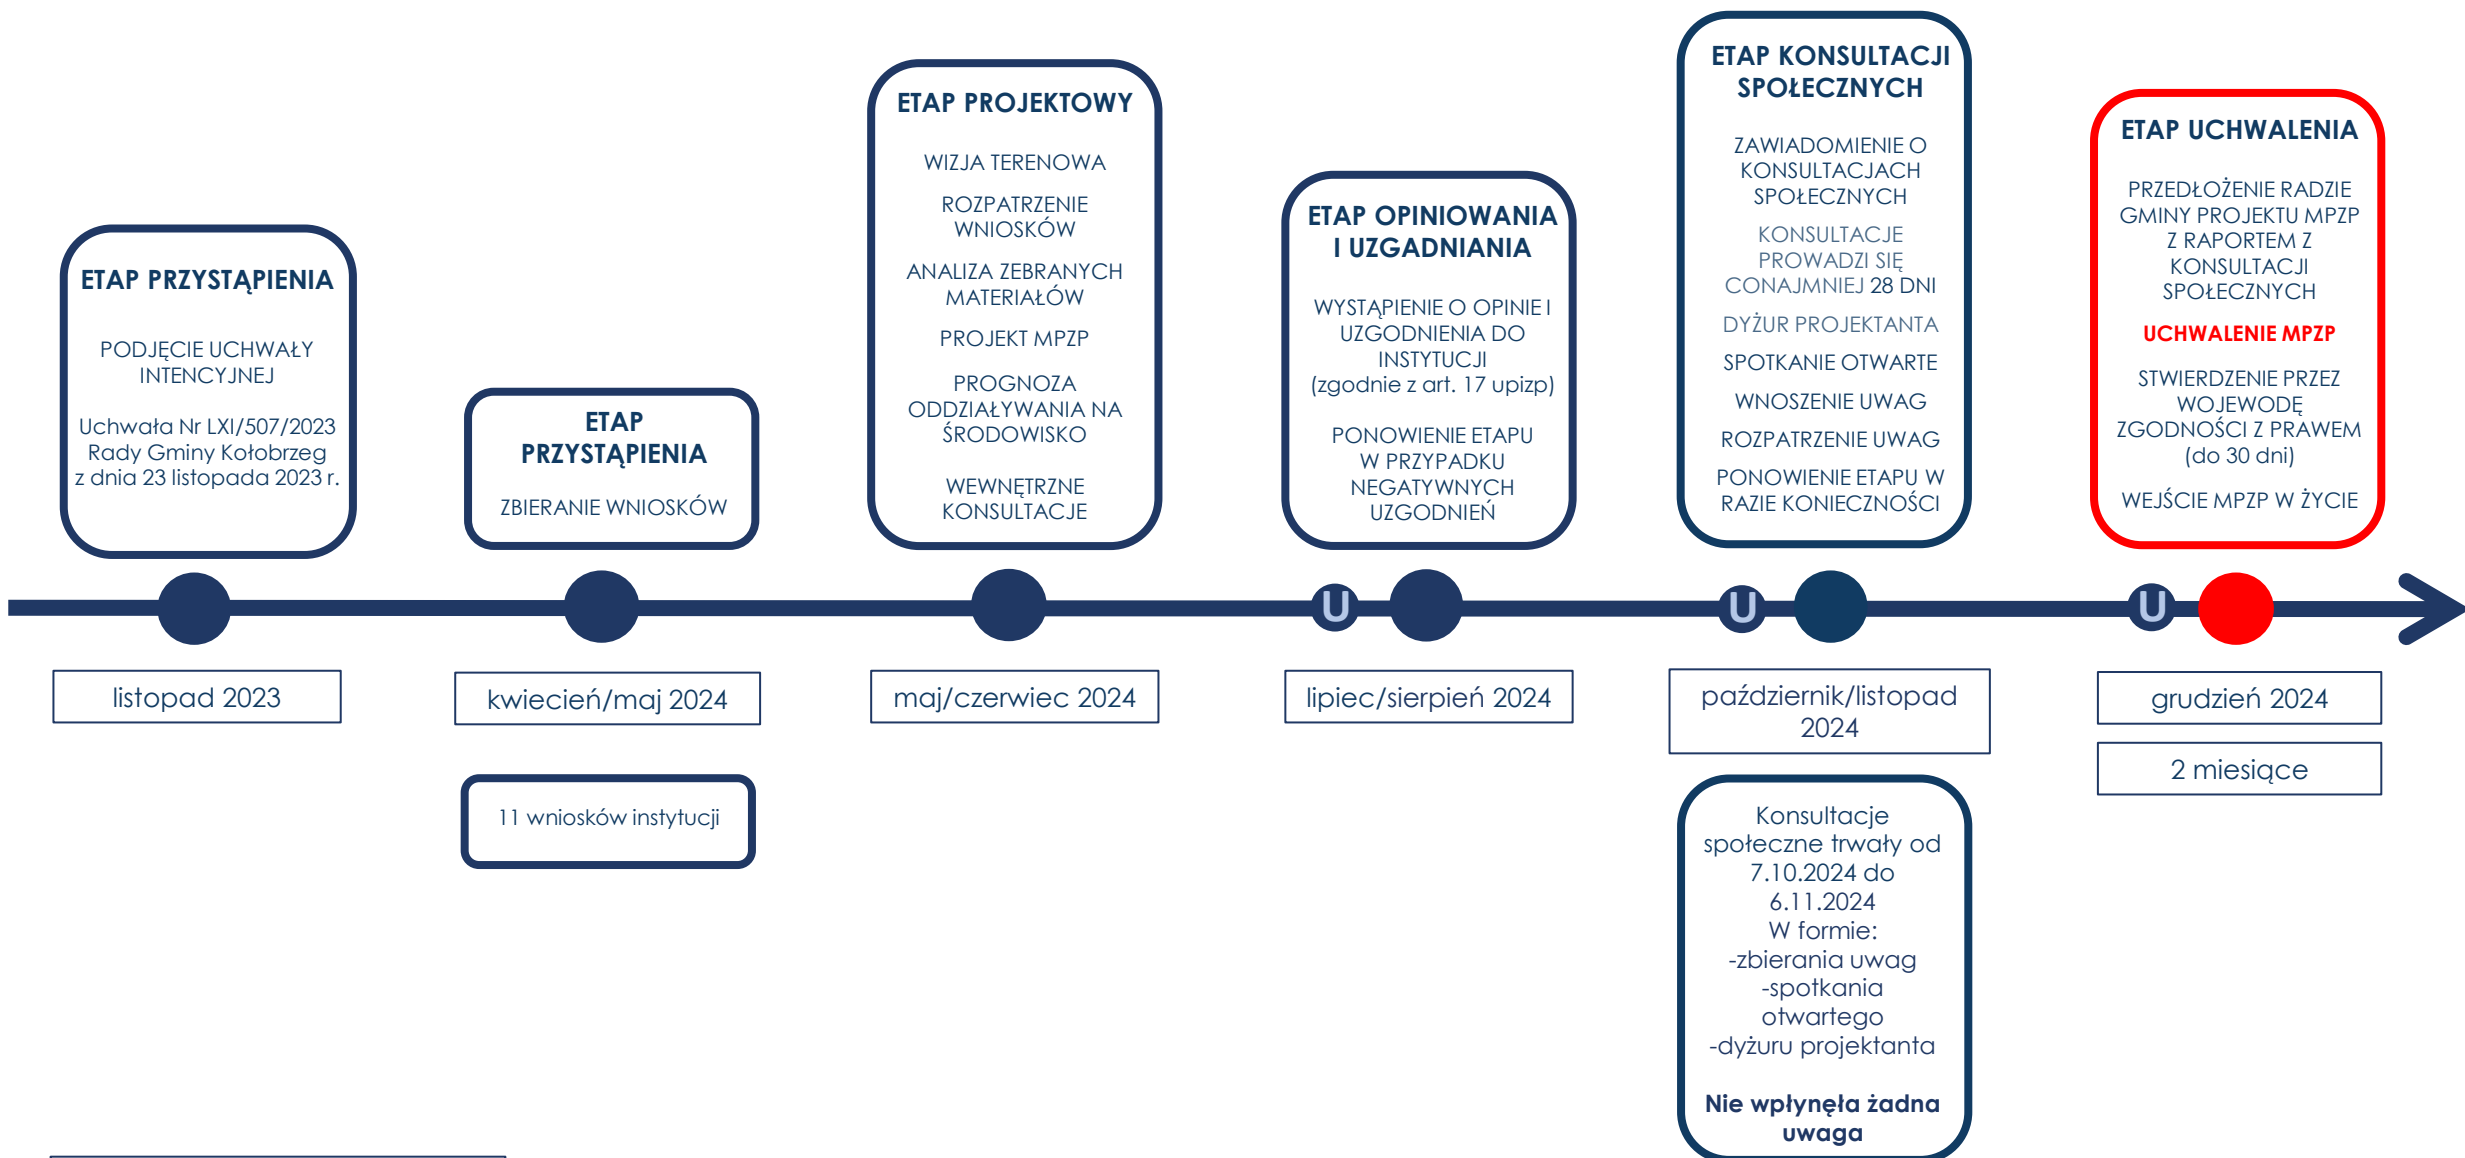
ETAP PRZYSTĄPIENIA

PODJĘCIE UCHWAŁY INTENCYJNEJ

Uchwała Nr LXI/507/2023 Rady Gminy Kołobrzeg z dnia 23 listopada 2023 r.

listopad 2023

ETAP PRZYSTĄPIENIA

ZBIERANIE WNIOSKÓW

kwiecień/maj 2024

11 wniosków instytucji

ETAP PROJEKTOWY

WIZJA TERENOWA

ROZPATRZENIE WNIOSKÓW

ANALIZA ZEBRANYCH MATERIAŁÓW

PROJEKT MPZP

PROGNOZA ODDZIAŁYWANIA NA ŚRODOWISKO

WEWNĘTRZNE KONSULTACJE

maj/czerwiec 2024

ETAP OPINIOWANIA I UZGADNIANIA

WYSTĄPIENIE O OPINIE I UZGODNIENIA DO INSTYTUCJI (zgodnie z art. 17 upizp)

PONOWIENIE ETAPU W PRZYPADKU NEGATYWNYCH UZGODNIEŃ

U

lipiec/sierpień 2024

ETAP KONSULTACJI SPOŁECZNYCH

ZAWIADOMIENIE O KONSULTACJACH SPOŁECZNYCH

KONSULTACJE PROWADZI SIĘ CONAJMNIEJ 28 DNI

DYŻUR PROJEKTANTA

SPOTKANIE OTWARTE

WNOSZENIE UWAG

ROZPATRZENIE UWAG

PONOWIENIE ETAPU W RAZIE KONIECZNOŚCI

U

październik/listopad 2024

Konsultacje społeczne trwały od 7.10.2024 do 6.11.2024
W formie:
-zbierania uwag
-spotkania otwartego
-dyżuru projektanta

Nie wpłynęła żadna uwaga

ETAP UCHWALENIA

PRZEDŁOŻENIE RADZIE GMINY PROJEKTU MPZP Z RAPORTEM Z KONSULTACJI SPOŁECZNYCH

UCHWALENIE MPZP

STWIERDZENIE PRZEZ WOJEWODĘ ZGODNOŚCI Z PRAWEM (do 30 dni)

WEJŚCIE MPZP W ŻYCIE

U

grudzień 2024

2 miesiące